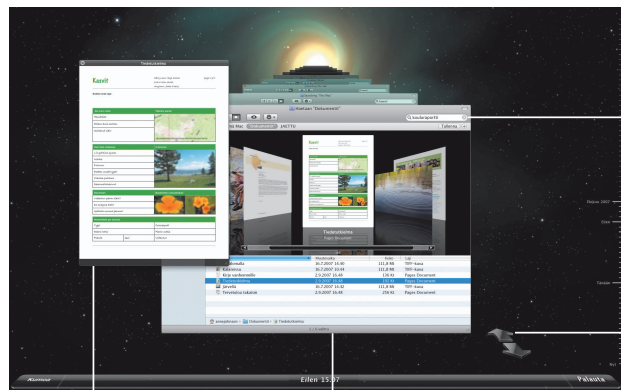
Tiedostokorttieto

Kasvit

Haetaan "Dokumentit"

kouluraportti

Tiedostokortti
Pages Document

Pienoiskuva
Koko
Laji

Ensimmäinen
Kaikki
Kirja
Tiedostokortti
Jäsenille
Ympäristö

Huhtikuu 2007
Eilen
Tänään
Nyt

Kumoa
Eilen 15.07
Palauta